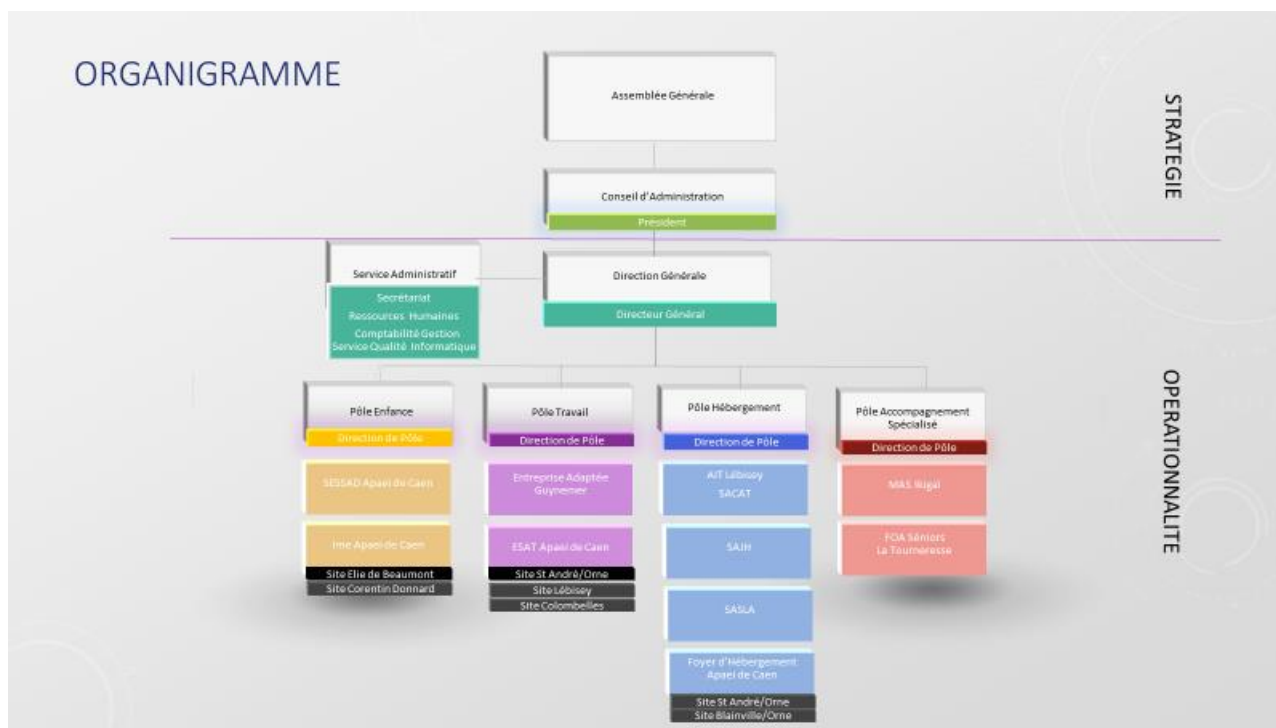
ORGANIGRAMME

STRATEGIE

Assemblée Générale

Conseil d'Administration

Président

Service Administratif

Secrétariat
Ressources Humaines
Comptabilité Gestion
Service Qualité Informatique

Direction Générale

Directeur Général

OPERATIONNALITE

Pôle Enfance

Direction de Pôle

SESSAD Apaei de Caen

Ime Apaei de Caen

Site Elie de Beaumont
Site Corentin Donnard

Pôle Travail

Direction de Pôle

Entreprise Adaptée Guynemer

ESAT Apaei de Caen

Site St André/Orne
Site Lébisey
Site Colombelles

Pôle Hébergement

Direction de Pôle

AJT Lébisey
SACAT

SAJH

SASLA

Foyer d'Hébergement Apaei de Caen

Site St André/Orne
Site Blainville/Orne

Pôle Accompagnement Spécialisé

Direction de Pôle

MAS Rigal

FOA Séniors La Tourneresse